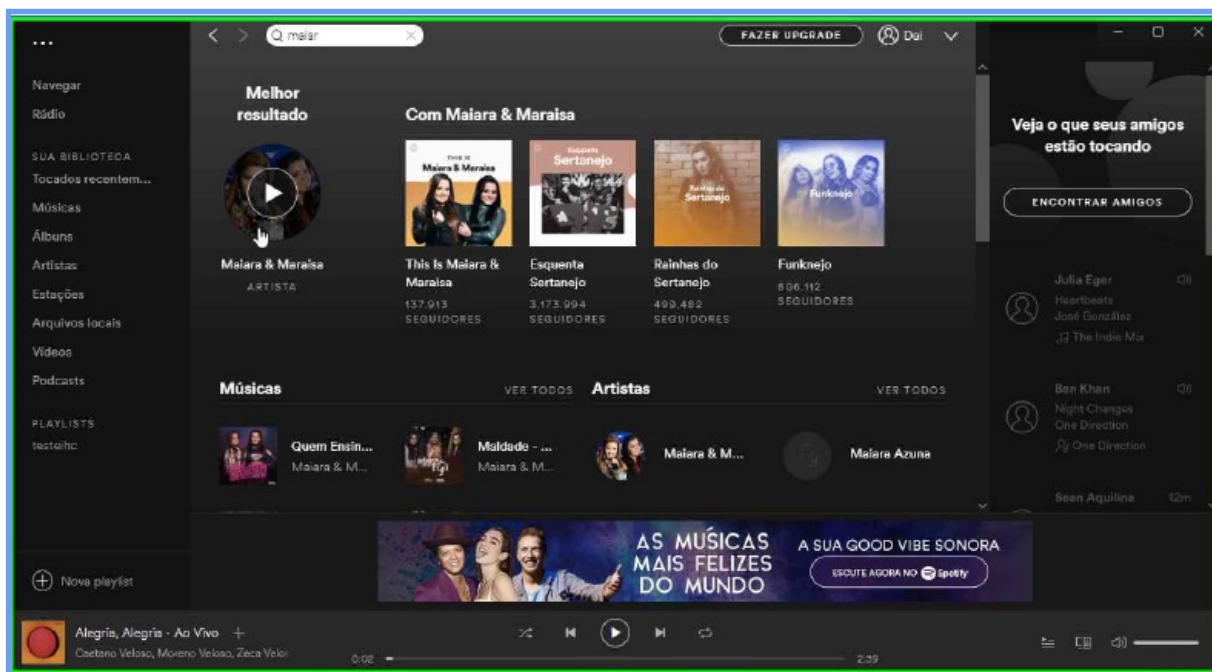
...
Navegar
Rádio
SUA BIBLIOTECA
Tocados recentem...
Músicas
Álbuns
Artistas
Estações
Arquivos locais
Vídeos
Podcasts
PLAYLISTS
testeihc

Nova playlist

Q maiar
FAZER UPGRADE
Dai

Melhor resultado
Maiara & Maraisa
ARTISTA

Com Maiara & Maraisa
This Is Maiara & Maraisa
137.913 SEGUIDORES
Esquenta Sertanejo
3.173.994 SEGUIDORES
Rainhas do Sertanejo
499.482 SEGUIDORES
Funknejo
606.112 SEGUIDORES

Músicas
VER TODOS
Quem Ensin...
Maiara & M...
Maldade - ...
Maiara & M...

Artistas
VER TODOS
Maiara & M...
Maiara Azuna

AS MÚSICAS MAIS FELIZES DO MUNDO
A SUA GOOD VIBE SONORA
ESCUTE AGORA NO Spotify

Veja o que seus amigos estão tocando
ENCONTRAR AMIGOS
Julia Eger
Heartbeats
José González
The Indie Mix
Ben Khan
Night Changes
One Direction
One Direction
Sean Aquilina
12m

Alegria, Alegria - Ao Vivo
Caetano Veloso, Moreno Veloso, Zeca Velos
0:02
2:39